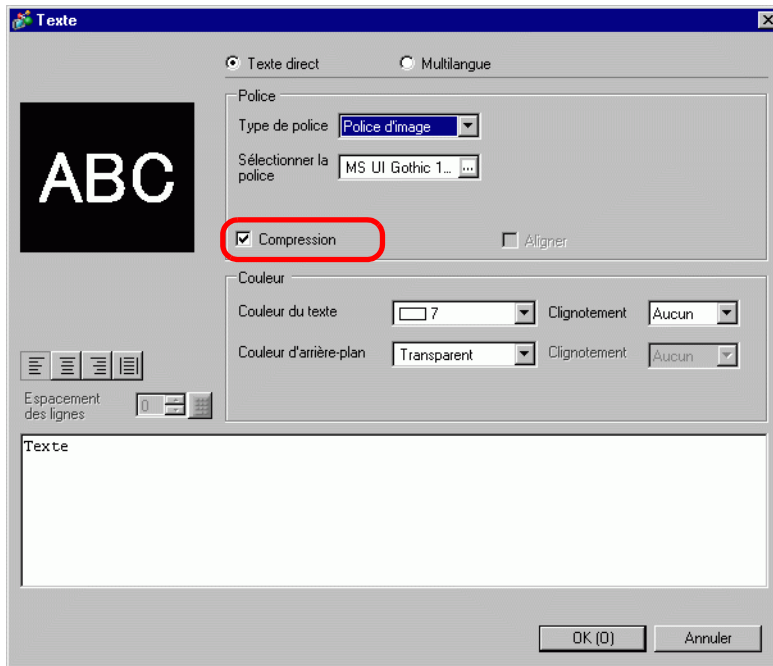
Texte

Texte direct
Multilangue

ABC

Police
Type de police Police d'image
Sélectionner la police MS UI Gothic 1...
Compression
Aligner

Couleur
Couleur du texte 7
Clignotement Aucun
Couleur d'arrière-plan Transparent
Clignotement Aucun

Espacement des lignes 0

Texte

OK (O)
Annuler